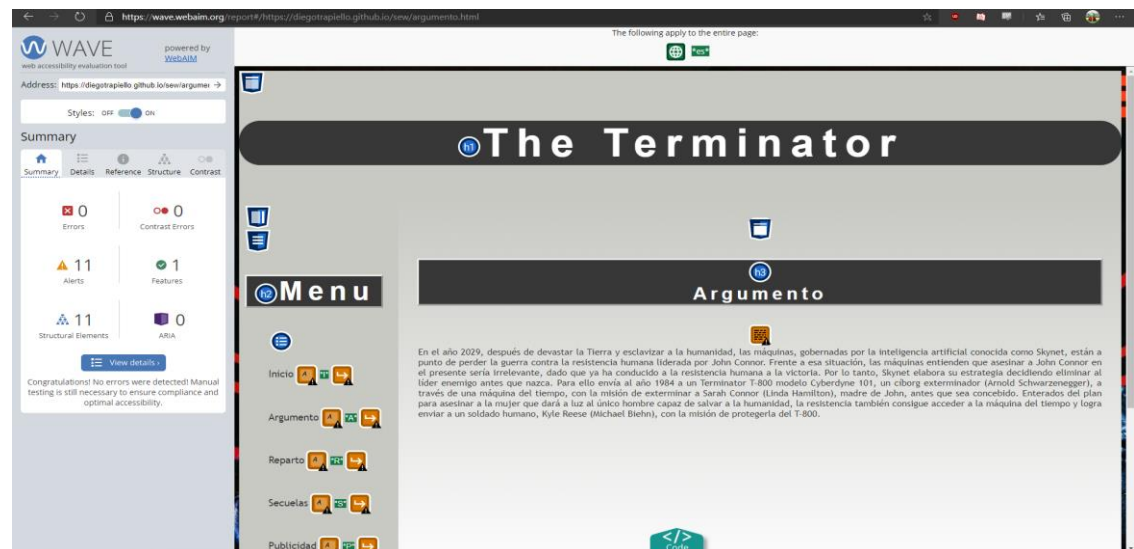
https://wave.webaim.org/report#/https://diegotrapiello.github.io/sew/argumento.html

WAVE
web accessibility evaluation tool
powered by WebAIM

Address: https://diegotrapiello.github.io/sew/argume

Styles: OFF ON

Summary

Summary Details Reference Structure Contrast

0 Errors
0 Contrast Errors
11 Alerts
1 Features
11 Structural Elements
0 ARIA

View details ›

Congratulations! No errors were detected! Manual testing is still necessary to ensure compliance and optimal accessibility.

The following apply to the entire page:

"es"

h1 The Terminator

h2 Menu

Inicio

Argumento

Reparto

Secuelas

Publicidad

h3 Argumento

En el año 2029, después de devastar la Tierra y esclavizar a la humanidad, las máquinas, gobernadas por la inteligencia artificial conocida como Skynet, están a punto de perder la guerra contra la resistencia humana liderada por John Connor. Frente a esa situación, las máquinas entienden que asesinar a John Connor en el presente sería irrelevante, dado que ya ha conducido a la resistencia humana a la victoria. Por lo tanto, Skynet elabora su estrategia decidiendo eliminar al líder enemigo antes que nazca. Para ello envía al año 1984 a un Terminator T-800 modelo Cyberdyne 101, un ciborg exterminador (Arnold Schwarzenegger), a través de una máquina del tiempo, con la misión de exterminar a Sarah Connor (Linda Hamilton), madre de John, antes que sea concebido. Enterados del plan para asesinar a la mujer que dará a luz al único hombre capaz de salvar a la humanidad, la resistencia también consigue acceder a la máquina del tiempo y logra enviar a un soldado humano, Kyle Reese (Michael Biehn), con la misión de protegerla del T-800.

Code